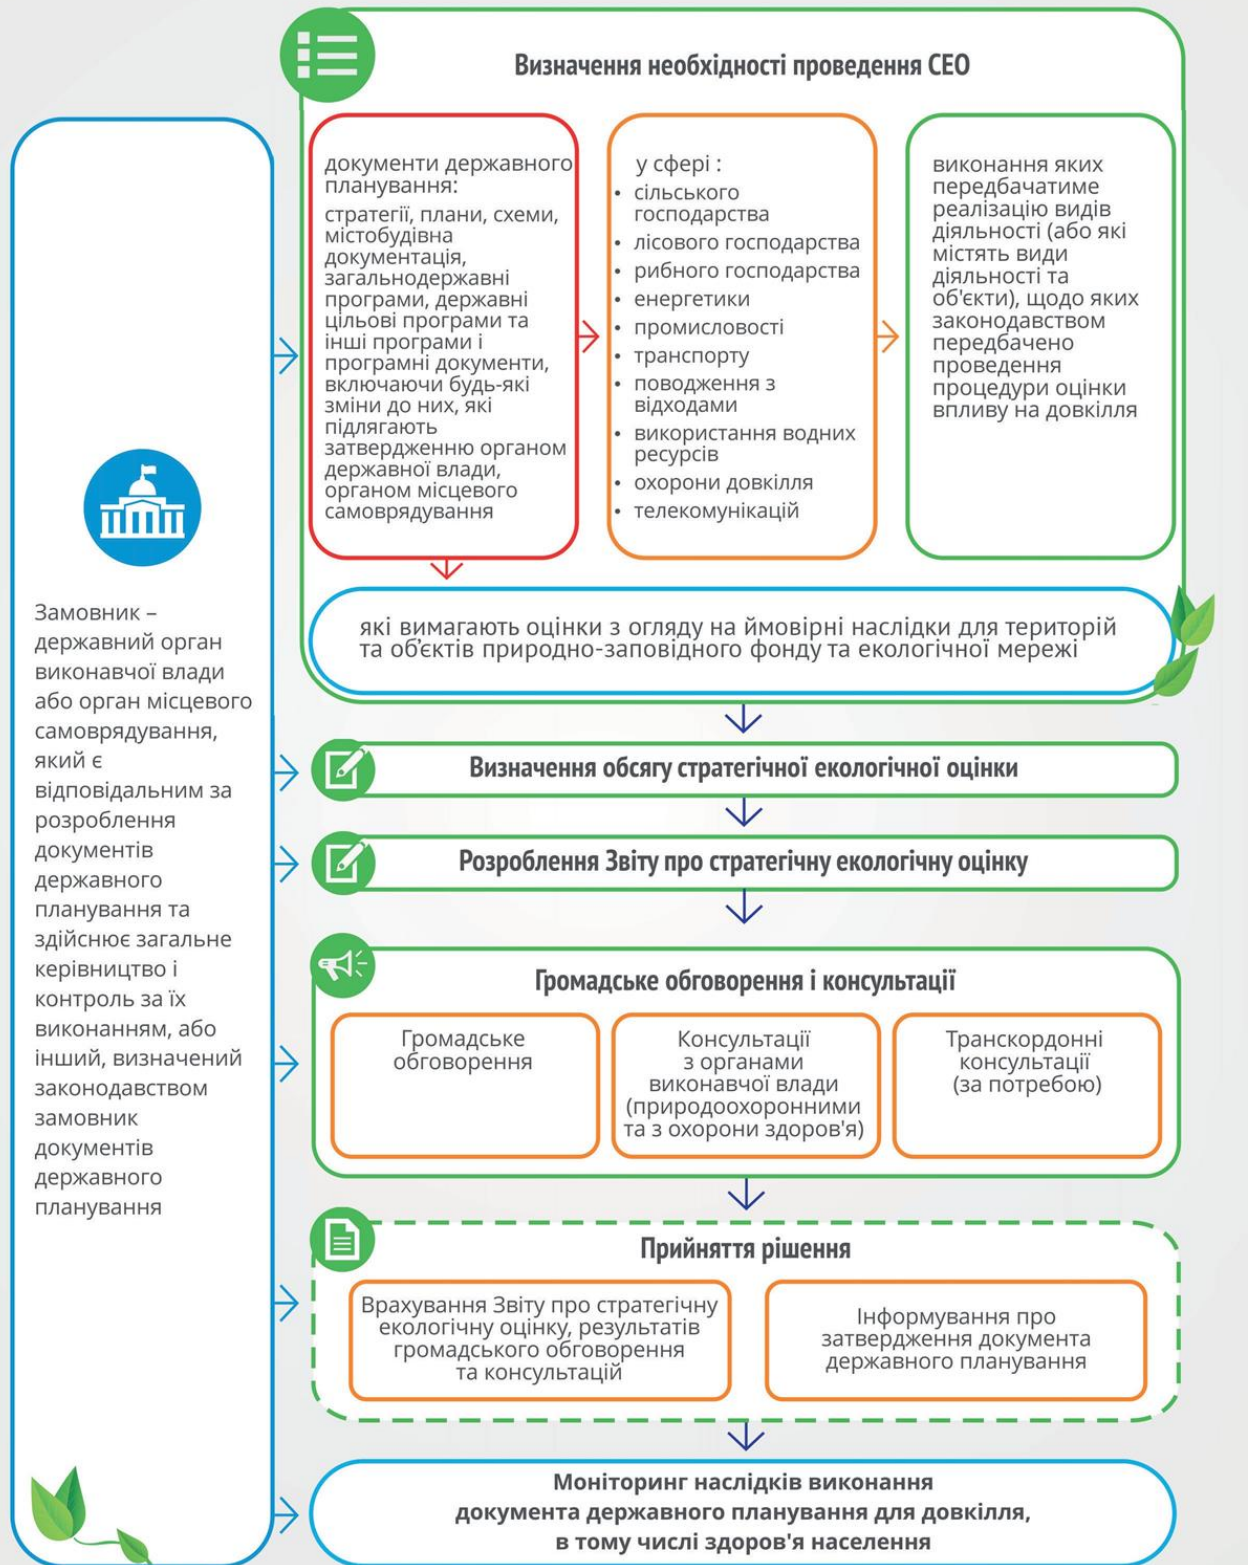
Визначення необхідності проведення СЕО

документи державного планування:
стратегії, плани, схеми, містобудівна документація, загальнодержавні програми, державні цільові програми та інші програми і програмні документи, включаючи будь-які зміни до них, які підлягають затвердженню органом державної влади, органом місцевого самоврядування

у сфері :
• сільського господарства
• лісового господарства
• рибного господарства
• енергетики
• промисловості
• транспорту
• поводження з відходами
• використання водних ресурсів
• охорони довкілля
• телекомунікацій

виконання яких передбачатиме реалізацію видів діяльності (або які містять види діяльності та об'єкти), щодо яких законодавством передбачено проведення процедури оцінки впливу на довкілля

які вимагають оцінки з огляду на ймовірні наслідки для територій та об'єктів природно-заповідного фонду та екологічної мережі

Замовник – державний орган виконавчої влади або орган місцевого самоврядування, який є відповідальним за розроблення документів державного планування та здійснює загальне керівництво і контроль за їх виконанням, або інший, визначений законодавством замовник документів державного планування

Визначення обсягу стратегічної екологічної оцінки

Розроблення Звіту про стратегічну екологічну оцінку

Громадське обговорення і консультації

Громадське обговорення

Консультації з органами виконавчої влади (природоохоронними та з охорони здоров'я)

Транскордонні консультації (за потребою)

Прийняття рішення

Врахування Звіту про стратегічну екологічну оцінку, результатів громадського обговорення та консультацій

Інформування про затвердження документа державного планування

Моніторинг наслідків виконання документа державного планування для довкілля, в тому числі здоров'я населення